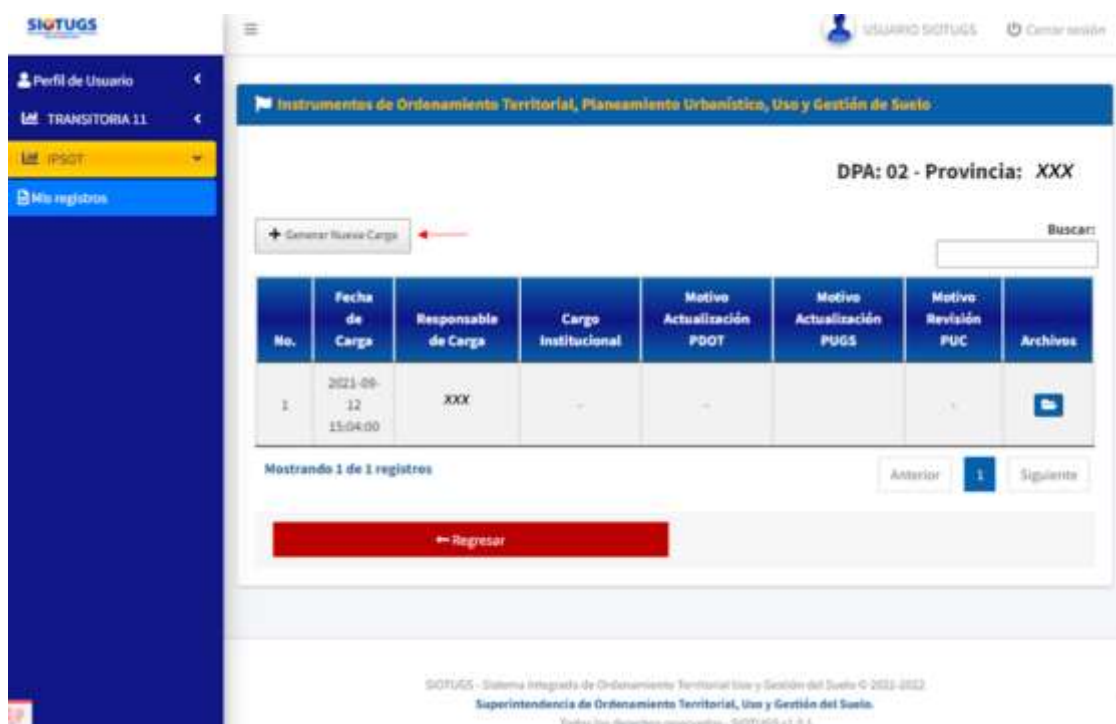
SIOTUGS

≡

USUARIO SIOTUGS

Cerrar sesión

Perfil de Usuario

TRANSITORIA 11

IPSOT

Mis registros

Instrumentos de Ordenamiento Territorial, Planeamiento Urbanístico, Uso y Gestión de Suelo

DPA: 02 - Provincia: *XXX*

+ Generar Nueva Carga

Buscar:

| No. | Fecha de Carga | Responsable de Carga | Cargo Institucional | Motivo Actualización PDOT | Motivo Actualización PUGS | Motivo Revisión PUC | Archivos |
|---|---|---|---|---|---|---|---|
| 1 | 2021-09-12 15:04:00 | *XXX* | - | - | | - | |

Mostrando 1 de 1 registros

Anterior 1 Siguiente

← Regresar

SIOTUGS - Sistema Integrado de Ordenamiento Territorial Uso y Gestión del Suelo © 2021-2022

Superintendencia de Ordenamiento Territorial, Uso y Gestión del Suelo.

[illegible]